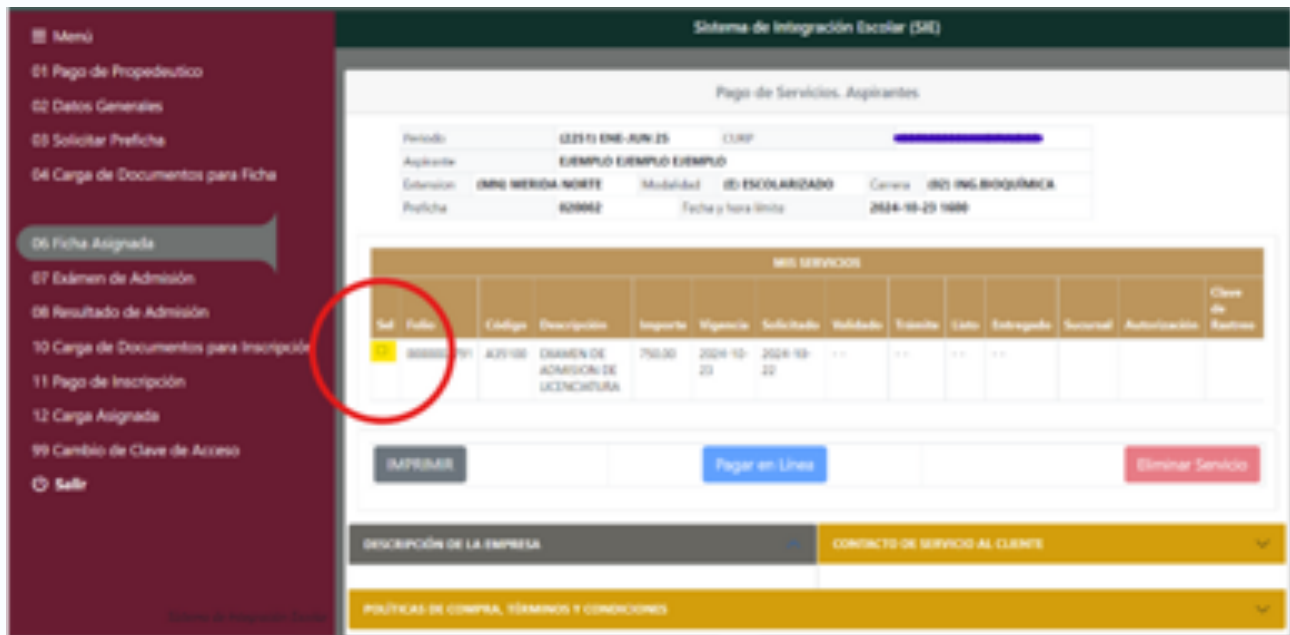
☰ Menú
01 Pago de Propedeutico
02 Datos Generales
03 Solicitar Preficha
04 Carga de Documentos para Ficha
06 Ficha Asignada
07 Exámen de Admisión
08 Resultado de Admisión
10 Carga de Documentos para Inscripción
11 Pago de Inscripción
12 Carga Asignada
99 Cambio de Clave de Acceso
Salir

Sistema de Integración Escolar

Sistema de Integración Escolar (SIE)

Pago de Servicios. Aspirantes

| Periodo | (2251) ENE-JUN 25 | CURP | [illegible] | | |
|---|---|---|---|---|---|
| Aspirante | EJEMPLO EJEMPLO EJEMPLO | | | | |
| Extension | (MN) MERIDA NORTE | Modalidad | (E) ESCOLARIZADO | Carrera | (02) ING.BIOQUIMICA |
| Preficha | 820002 | Fecha y hora limite | 2024-10-23 1600 | | |

MIS SERVICIOS

| Sel | Folio | Código | Descripción | Importe | Vigencia | Solicitado | Validado | Tránsito | Listo | Entregado | Sucursal | Autorización | Clave de Rastreo |
|---|---|---|---|---|---|---|---|---|---|---|---|---|---|
| | 8000000791 | A35100 | EXAMEN DE ADMISION DE LICENCIATURA | 750.00 | 2024-10-23 | 2024-10-22 | - - | - - | - - | - - | | | |

IMPRIMIR
Pagar en Linea
Eliminar Servicio

DESCRIPCIÓN DE LA EMPRESA
CONTACTO DE SERVICIO AL CLIENTE
POLÍTICAS DE COMPRA, TÉRMINOS Y CONDICIONES